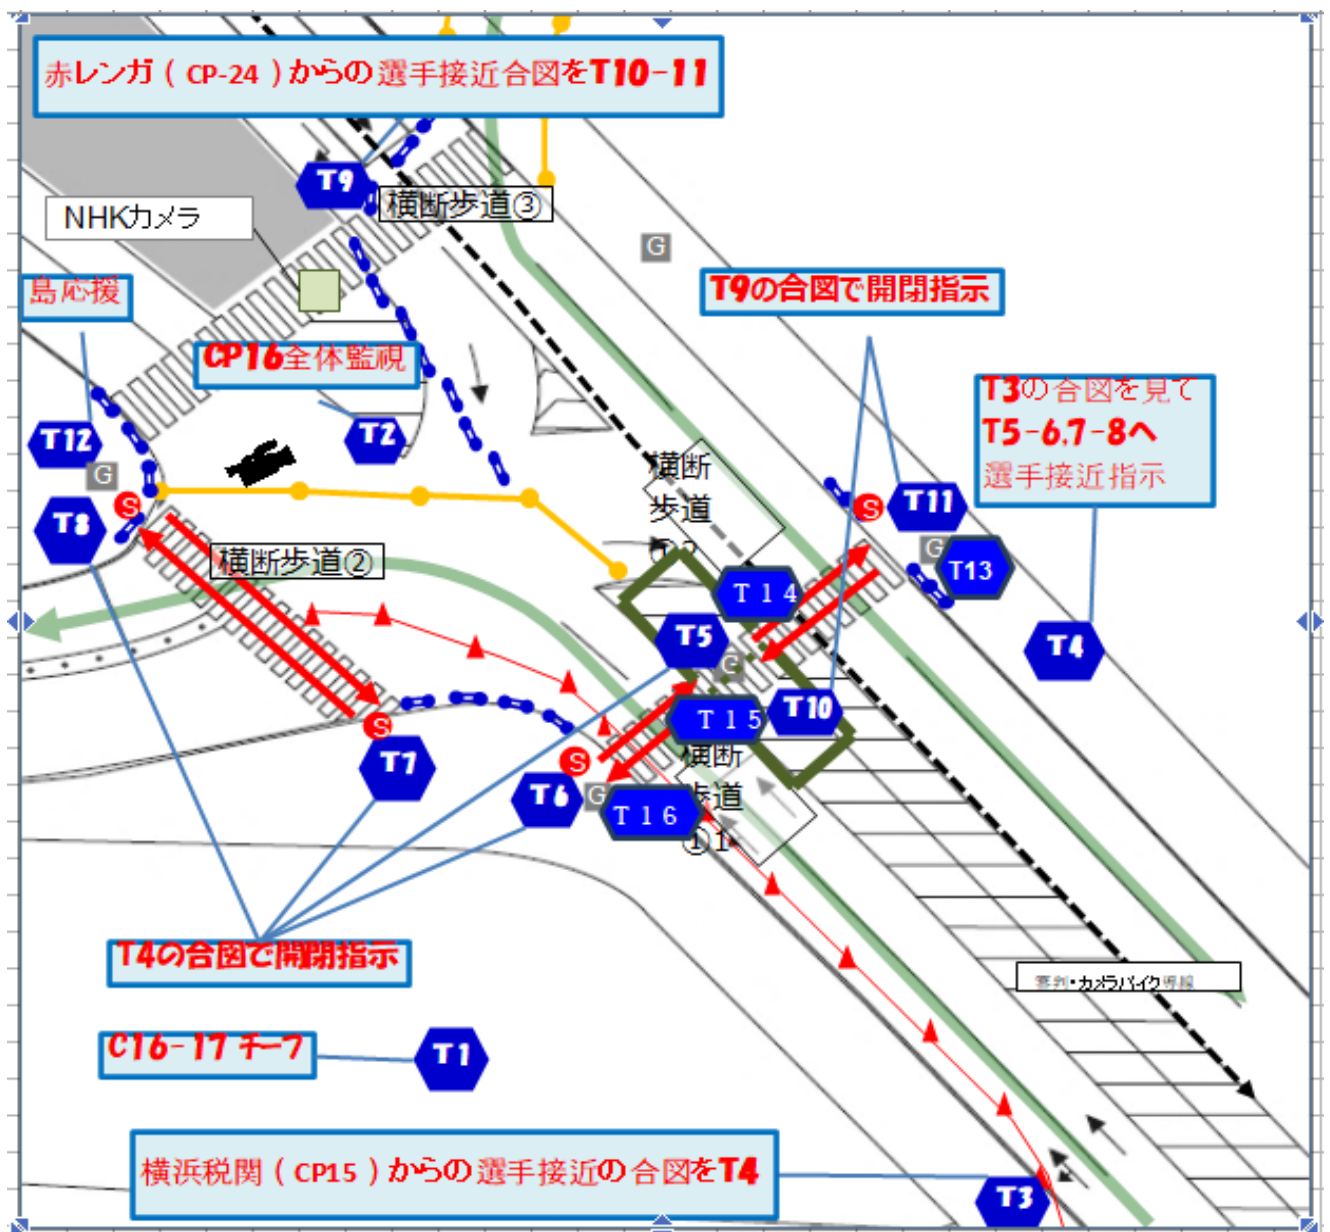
赤レンガ（CP-24）からの選手接近合図をT10-11

T9

横断歩道③

NHKカメラ

G

T9の合図で開閉指示

島応援

CP16全体監視

T3の合図を見て
T5-6,7-8へ
選手接近指示

T12

T2

G

横断
歩道

S

T11

T8

S

G

T13

横断歩道②

T14

T5

T4

G

T15

T10

S

T7

横断
歩道

S

T6

G

T16

①

T4の合図で開閉指示

審判・カメラバイク待機

C16-17 チーフ

T1

横浜税関（CP15）からの選手接近の合図をT4

T3